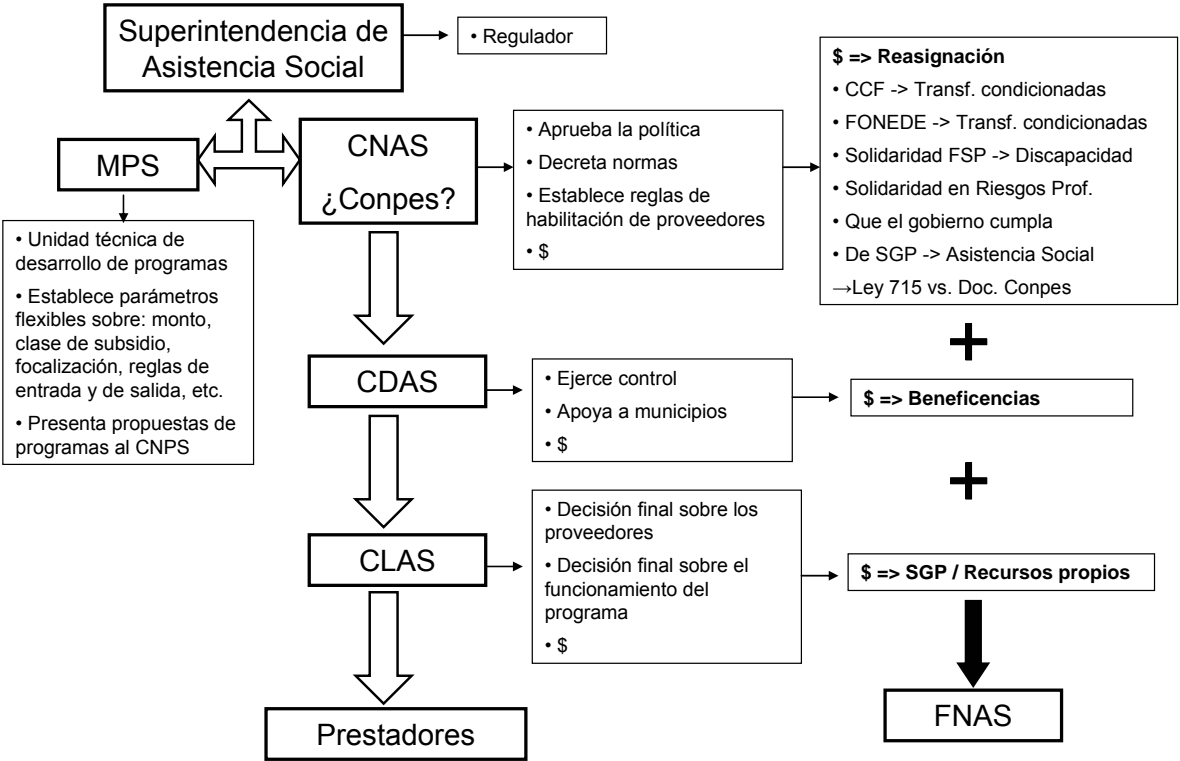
Superintendencia de Asistencia Social

• Regulador

MPS

• Unidad técnica de desarrollo de programas
• Establece parámetros flexibles sobre: monto, clase de subsidio, focalización, reglas de entrada y de salida, etc.
• Presenta propuestas de programas al CNPS

CNAS
¿Conpes?

• Aprueba la política
• Decreta normas
• Establece reglas de habilitación de proveedores
• \$

**\$ => Reasignación**
• CCF -> Transf. condicionadas
• FONEDE -> Transf. condicionadas
• Solidaridad FSP -> Discapacidad
• Solidaridad en Riesgos Prof.
• Que el gobierno cumpla
• De SGP -> Asistencia Social
→Ley 715 vs. Doc. Conpes

+

CDAS

• Ejerce control
• Apoya a municipios
• \$

**\$ => Beneficencias**

+

CLAS

• Decisión final sobre los proveedores
• Decisión final sobre el funcionamiento del programa
• \$

**\$ => SGP / Recursos propios**

FNAS

Prestadores